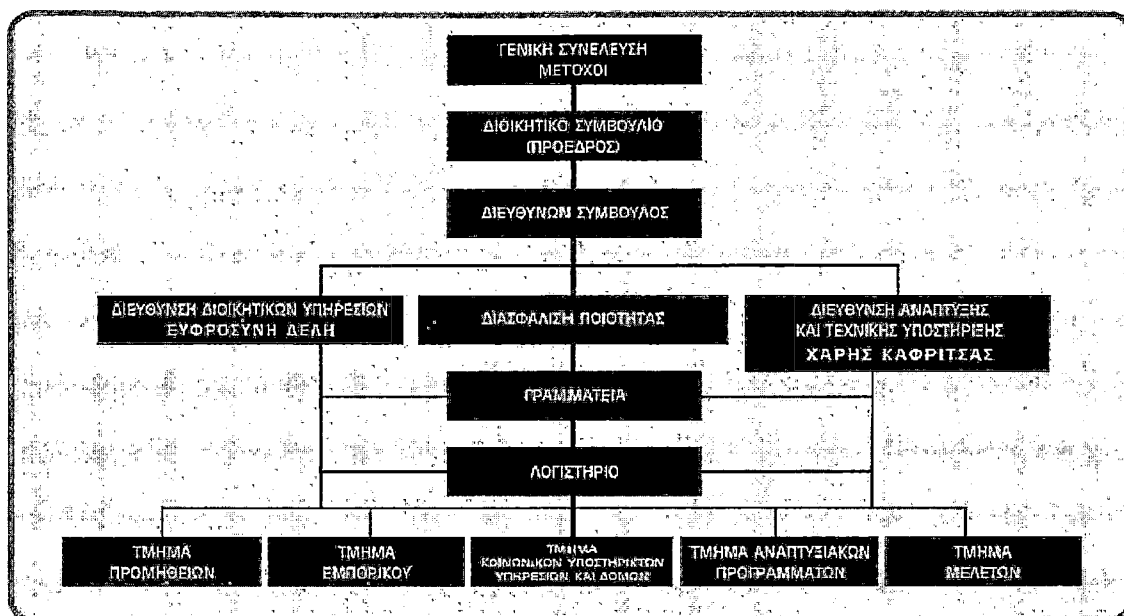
ΓΕΝΙΚΗ ΣΥΝΕΛΕΥΣΗ
ΜΕΤΟΧΟΙ

ΔΙΟΙΚΗΤΙΚΟ ΣΥΜΒΟΥΛΙΟ
(ΠΡΟΕΔΡΟΣ)

ΔΙΕΥΘΥΝΩΝ ΣΥΜΒΟΥΛΟΣ

ΔΙΕΥΘΥΝΣΗ ΔΙΟΙΚΗΤΙΚΩΝ ΥΠΗΡΕΣΙΩΝ
ΕΥΦΡΟΣΥΝΗ ΔΕΛΗ

ΔΙΑΣΦΑΛΙΣΗ ΠΟΙΟΤΗΤΑΣ

ΔΙΕΥΘΥΝΣΗ ΑΝΑΠΤΥΞΗΣ
ΚΑΙ ΤΕΧΝΙΚΗΣ ΥΠΟΣΤΗΡΙΞΗΣ
ΧΑΡΗΣ ΚΑΦΡΙΤΣΑΣ

ΓΡΑΜΜΑΤΕΙΑ

ΛΟΓΙΣΤΗΡΙΟ

ΤΜΗΜΑ
ΠΡΟΜΗΘΕΙΩΝ

ΤΜΗΜΑ
ΕΜΠΟΡΙΚΟΥ

ΤΜΗΜΑ
ΚΟΙΝΩΝΙΚΩΝ ΥΠΟΣΤΗΡΙΚΤΩΝ
ΥΠΗΡΕΣΙΩΝ ΚΑΙ ΔΟΜΩΝ

ΤΜΗΜΑ ΑΝΑΠΤΥΞΙΑΚΩΝ
ΠΡΟΓΡΑΜΜΑΤΩΝ

ΤΜΗΜΑ
ΜΕΛΕΤΩΝ